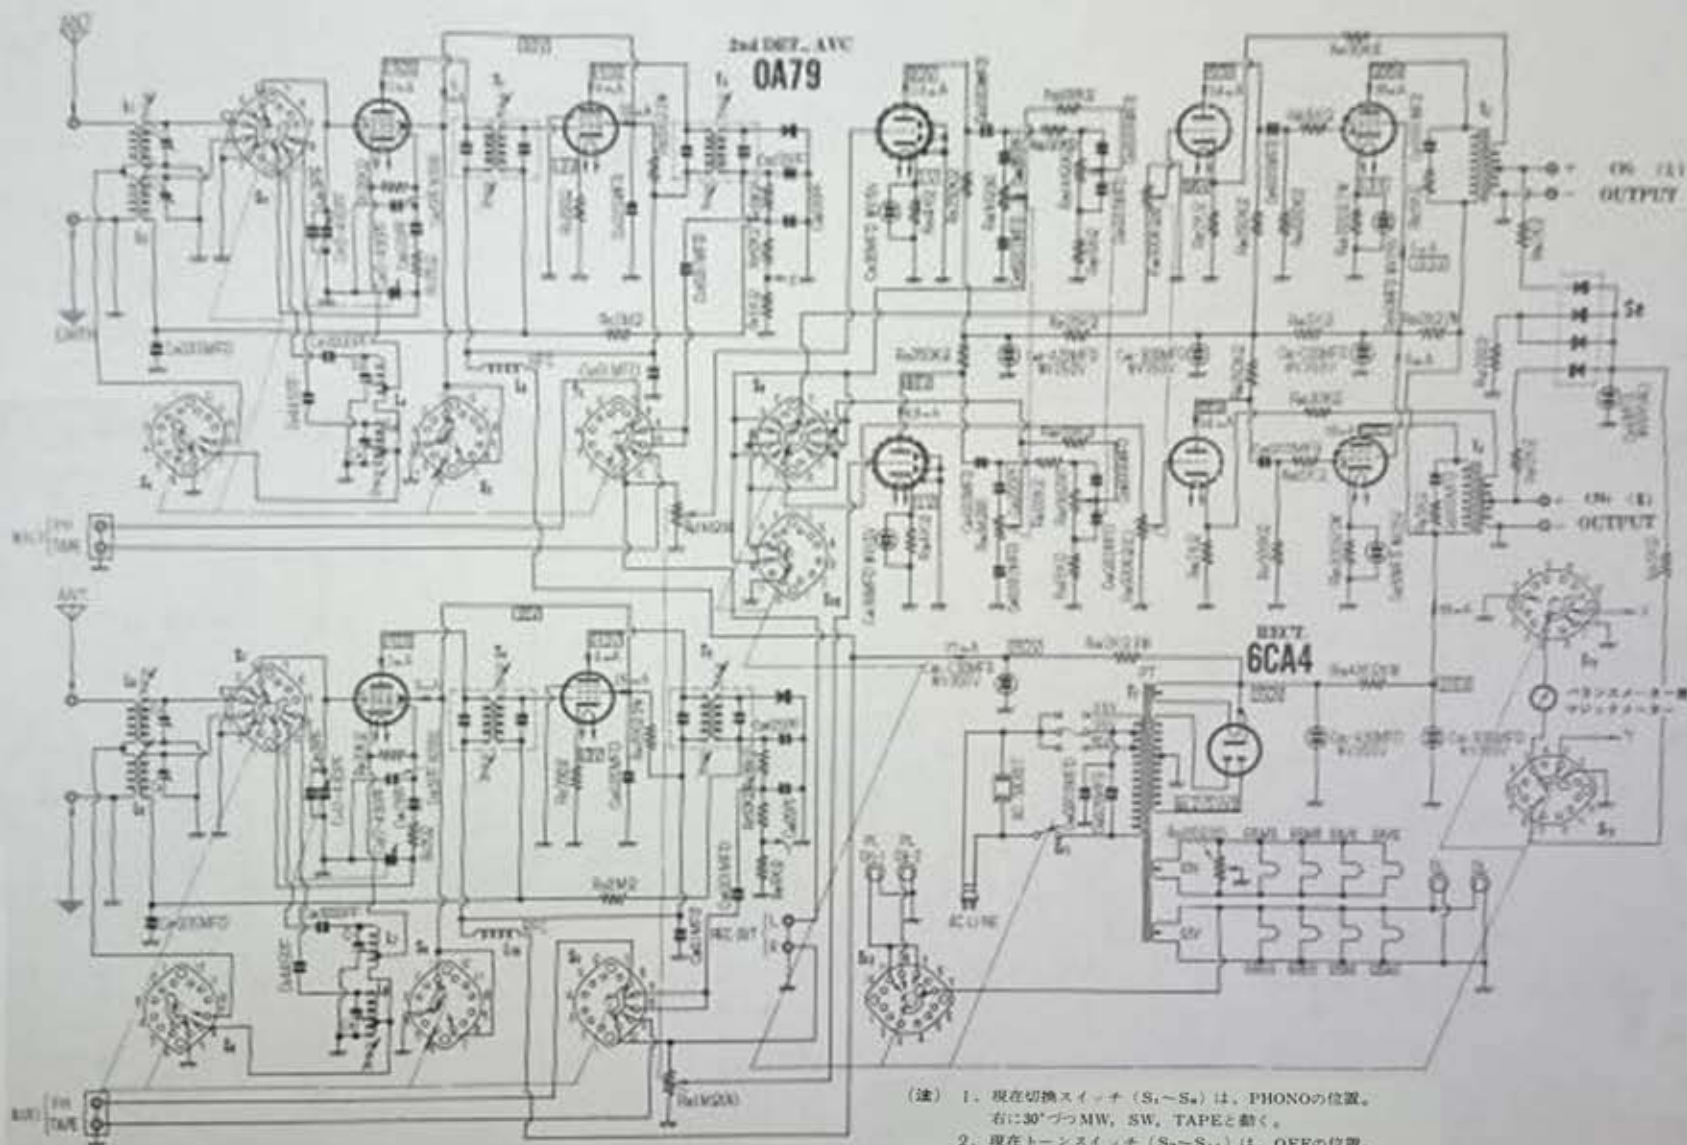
ANT
2nd DET., AVC
0A79
EARTH
OUTPUT
OUTPUT
ANT
RECT.
6CA4
バランスメーター用
マジックメーター
AC LINE
REC OUT
PHONO
TAPE
PHONO
TAPE

(注) 1. 現在切換スイッチ（$S_1$～$S_8$）は、PHONOの位置。
右に30°づつMW, SW, TAPEと動く。
2. 現在トーンスイッチ（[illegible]）は、OFFの位置。